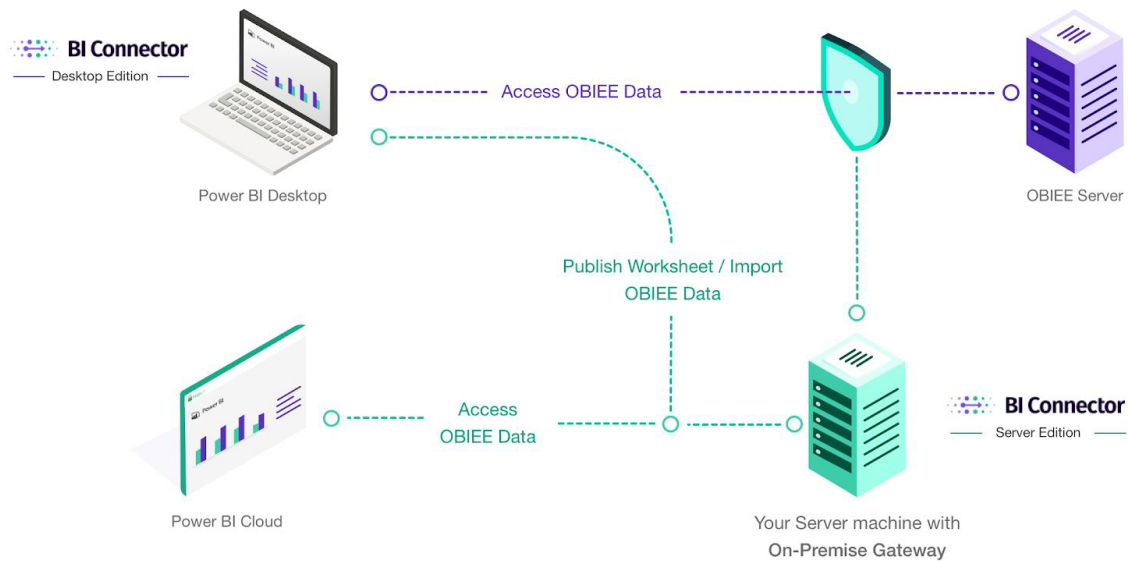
BI Connector
Desktop Edition

Power BI

Access OBIEE Data

Power BI Desktop

OBIEE Server

Publish Worksheet / Import OBIEE Data

Power BI

Access OBIEE Data

BI Connector
Server Edition

Power BI Cloud

Your Server machine with
On-Premise Gateway